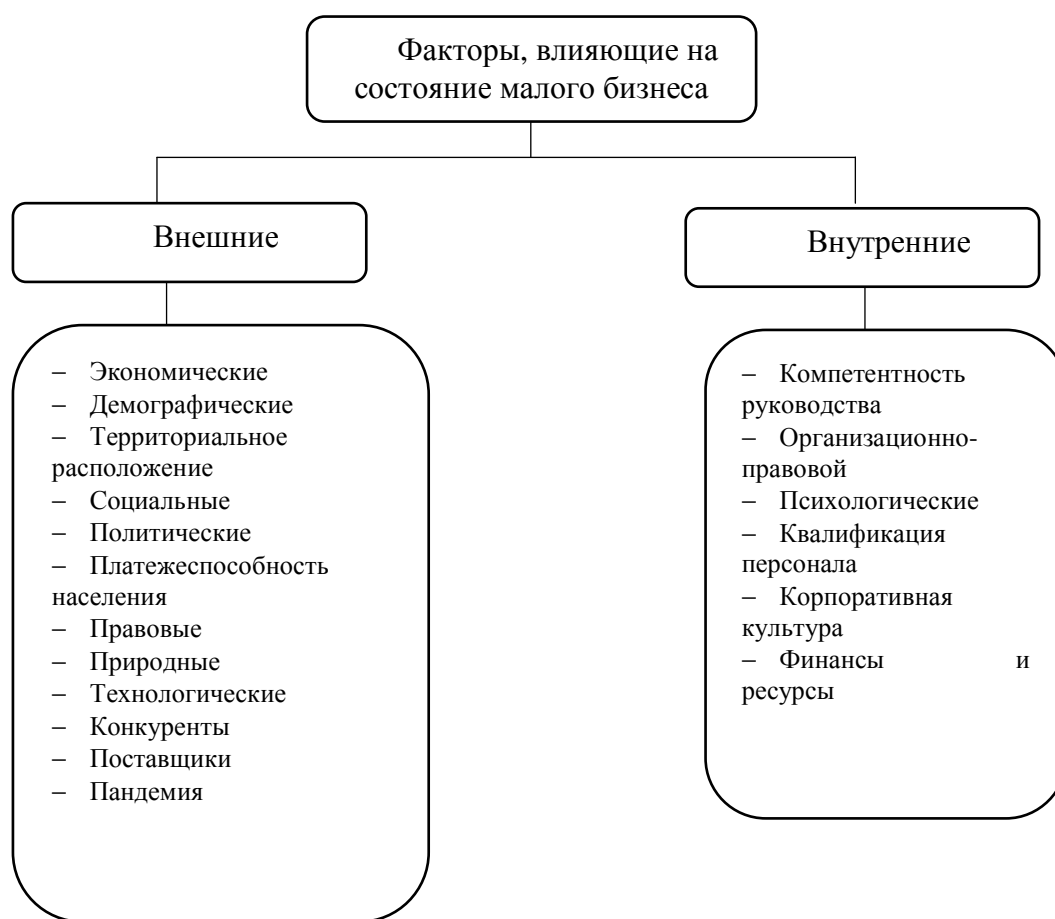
Факторы, влияющие на состояние малого бизнеса

Внешние

– Экономические
– Демографические
– Территориальное расположение
– Социальные
– Политические
– Платежеспособность населения
– Правовые
– Природные
– Технологические
– Конкуренты
– Поставщики
– Пандемия

Внутренние

– Компетентность руководства
– Организационно-правовой
– Психологические
– Квалификация персонала
– Корпоративная культура
– Финансы и ресурсы